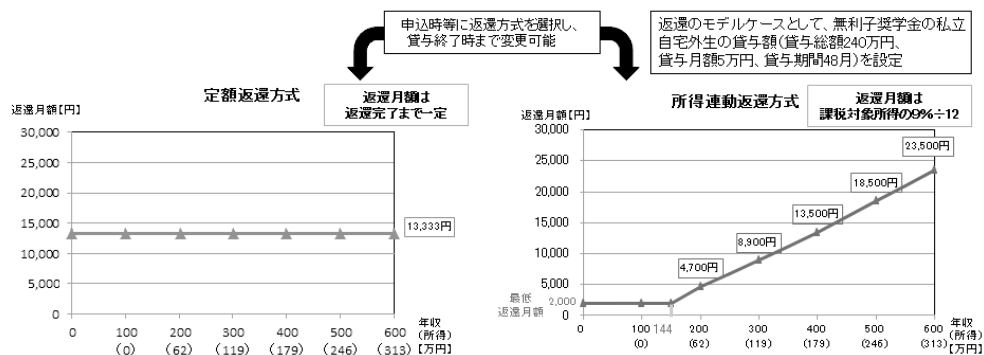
申込時等に返還方式を選択し、貸与終了時まで変更可能

返還のモデルケースとして、無利子奨学金の私立自宅外生の貸与額(貸与総額240万円、貸与月額5万円、貸与期間48月)を設定

定額返還方式

返還月額は返還完了まで一定

返還月額[円]

30,000
25,000
20,000
15,000
10,000
5,000
0

13,333円

0
100 (0)
200 (62)
300 (119)
400 (179)
500 (246)
600 (313)
年収(所得)[万円]

所得連動返還方式

返還月額は課税対象所得の9%÷12

返還月額[円]

30,000
25,000
20,000
15,000
10,000
5,000
2,000
0

最低返還月額

4,700円
8,900円
13,500円
18,500円
23,500円

0
100 (0)
144
200 (62)
300 (119)
400 (179)
500 (246)
600 (313)
年収(所得)[万円]